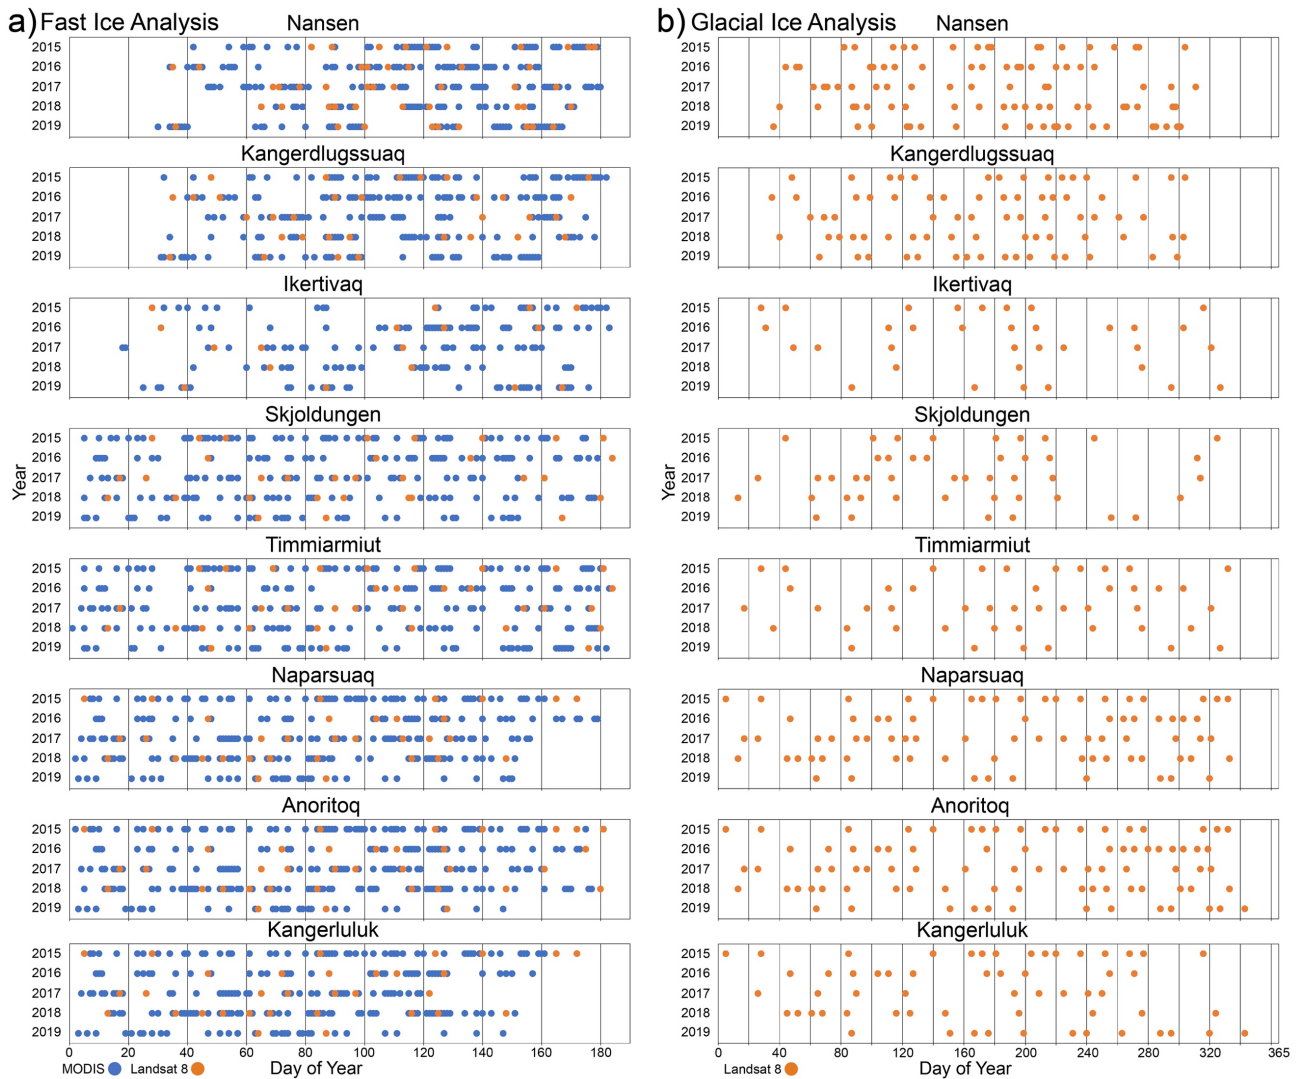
a) Fast Ice Analysis

Nansen
2015
2016
2017
2018
2019

Kangerdlugssuaq
2015
2016
2017
2018
2019

Ikertivaq
2015
2016
2017
2018
2019

Skjoldungen
2015
2016
2017
2018
2019

Timmiarmiut
2015
2016
2017
2018
2019

Naparsuaq
2015
2016
2017
2018
2019

Anoritoq
2015
2016
2017
2018
2019

Kangerluluk
2015
2016
2017
2018
2019

Year

0 20 40 60 80 100 120 140 160 180
Day of Year
MODIS Landsat 8

b) Glacial Ice Analysis

Nansen
2015
2016
2017
2018
2019

Kangerdlugssuaq
2015
2016
2017
2018
2019

Ikertivaq
2015
2016
2017
2018
2019

Skjoldungen
2015
2016
2017
2018
2019

Timmiarmiut
2015
2016
2017
2018
2019

Naparsuaq
2015
2016
2017
2018
2019

Anoritoq
2015
2016
2017
2018
2019

Kangerluluk
2015
2016
2017
2018
2019

Year

0 40 80 120 160 200 240 280 320 365
Day of Year
Landsat 8